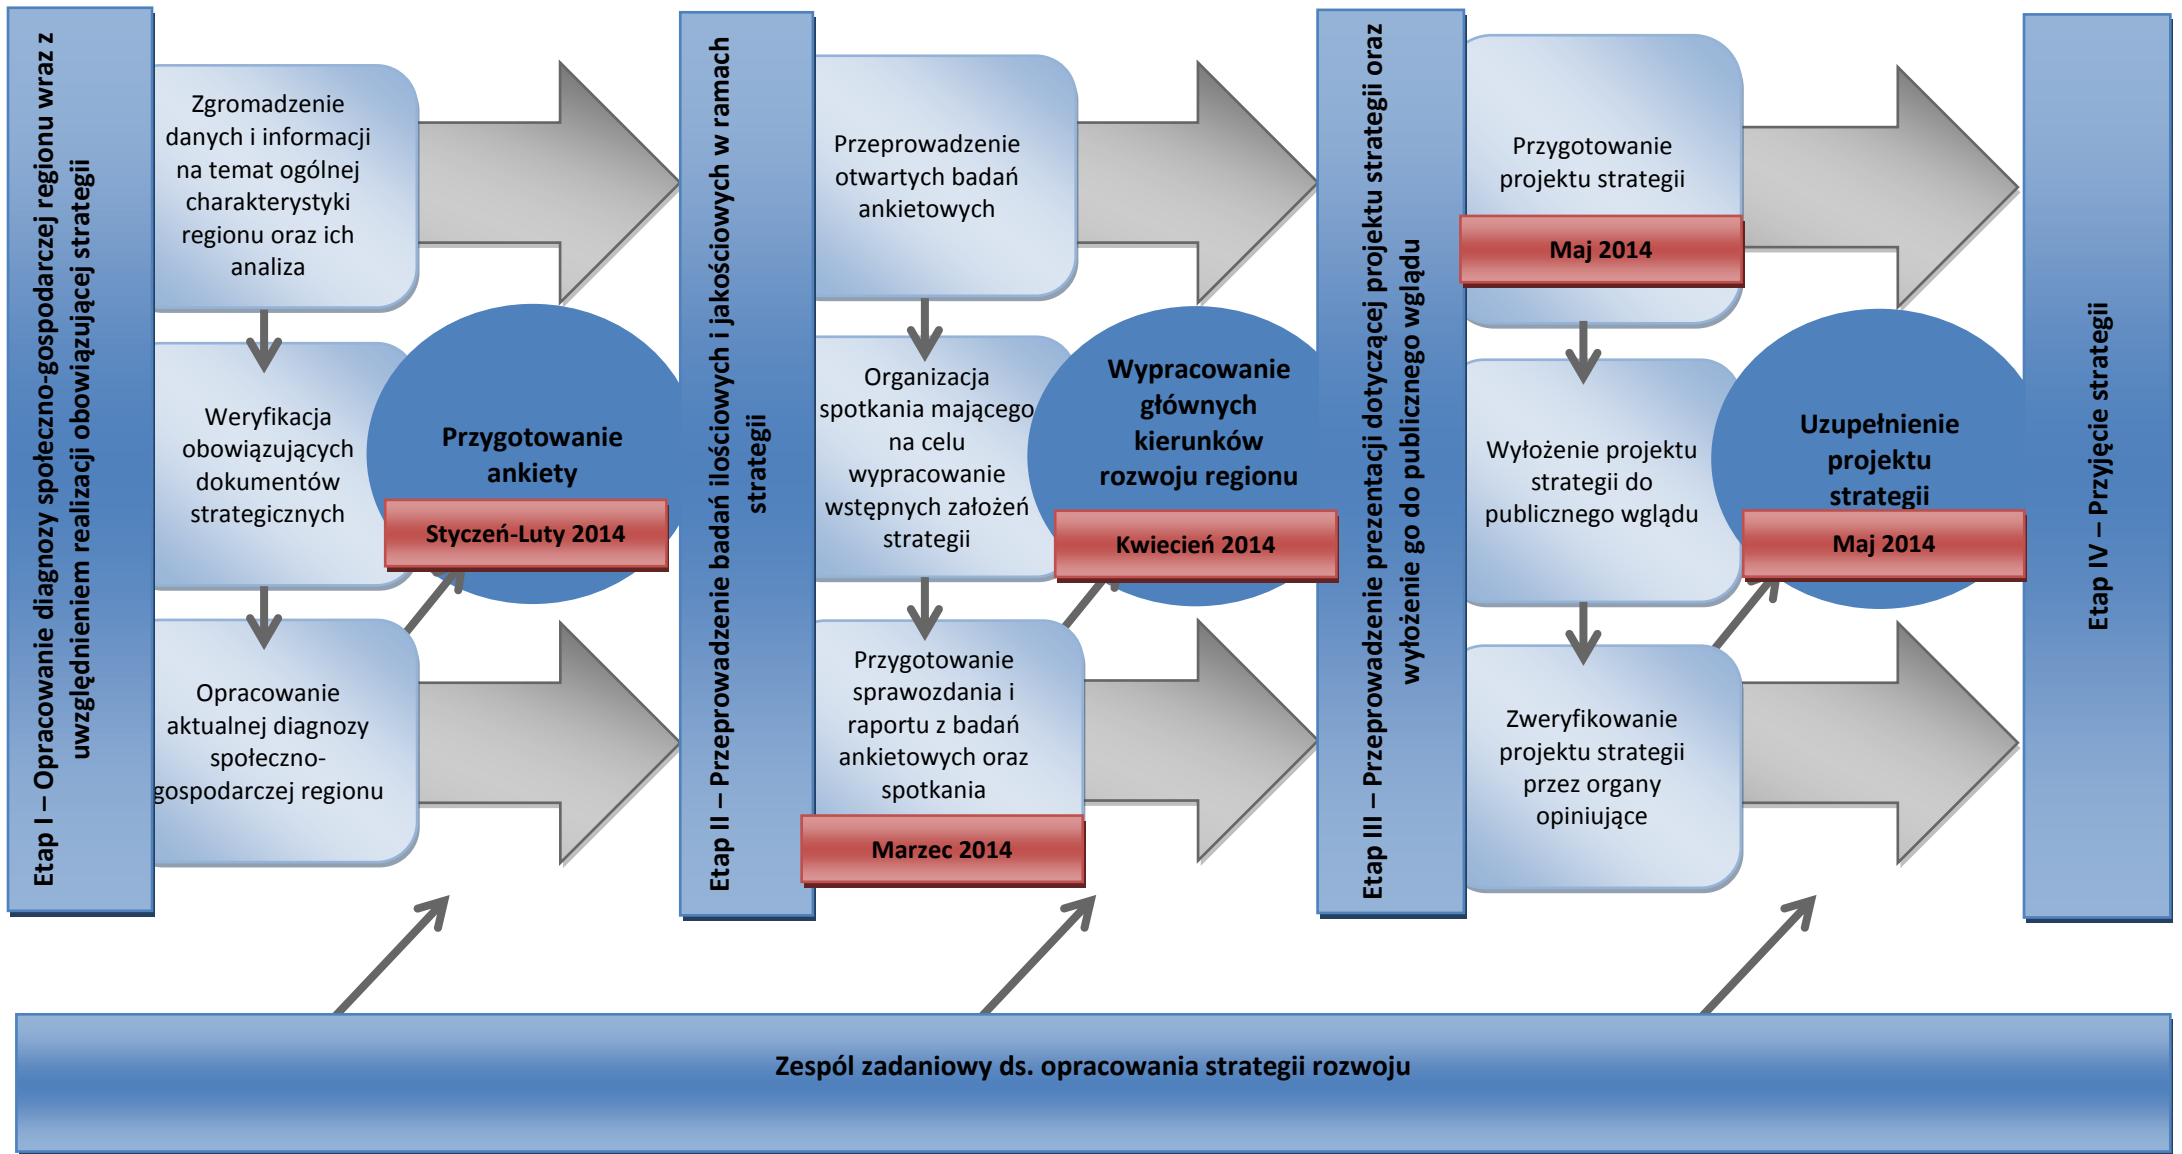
Etap I – Opracowanie diagnozy społeczno-gospodarczej regionu wraz z uwzględnieniem realizacji obowiązującej strategii

Zgromadzenie danych i informacji na temat ogólnej charakterystyki regionu oraz ich analiza

Weryfikacja obowiązujących dokumentów strategicznych

Opracowanie aktualnej diagnozy społeczno-gospodarczej regionu

Przygotowanie ankiety

Styczeń-Luty 2014

Etap II – Przeprowadzenie badań ilościowych i jakościowych w ramach strategii

Przeprowadzenie otwartych badań ankietowych

Organizacja spotkania mającego na celu wypracowanie wstępnych założeń strategii

Przygotowanie sprawozdania i raportu z badań ankietowych oraz spotkania

Marzec 2014

Wypracowanie głównych kierunków rozwoju regionu

Kwiecień 2014

Etap III – Przeprowadzenie prezentacji dotyczącej projektu strategii oraz wyłożenie go do publicznego wglądu

Przygotowanie projektu strategii

Maj 2014

Wyłożenie projektu strategii do publicznego wglądu

Zweryfikowanie projektu strategii przez organy opiniujące

Uzupełnienie projektu strategii

Maj 2014

Etap IV – Przyjęcie strategii

Zespól zadaniowy ds. opracowania strategii rozwoju